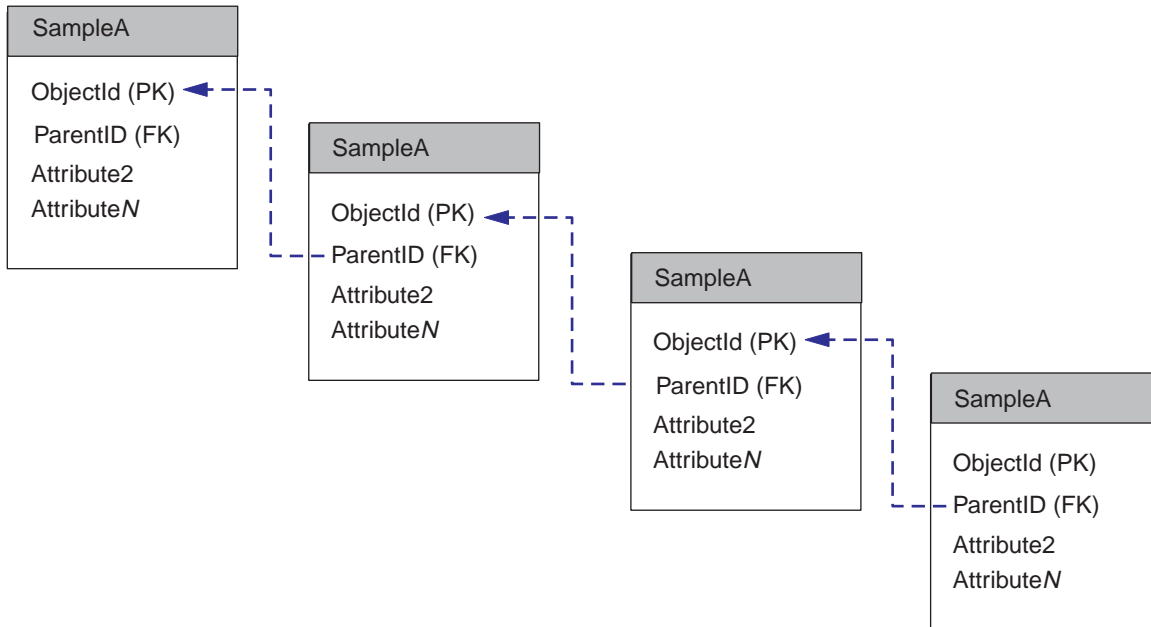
SampleA

ObjectId (PK)
ParentID (FK)
Attribute2
AttributeN

SampleA

ObjectId (PK)
ParentID (FK)
Attribute2
AttributeN

SampleA

ObjectId (PK)
ParentID (FK)
Attribute2
AttributeN

SampleA

ObjectId (PK)
ParentID (FK)
Attribute2
AttributeN